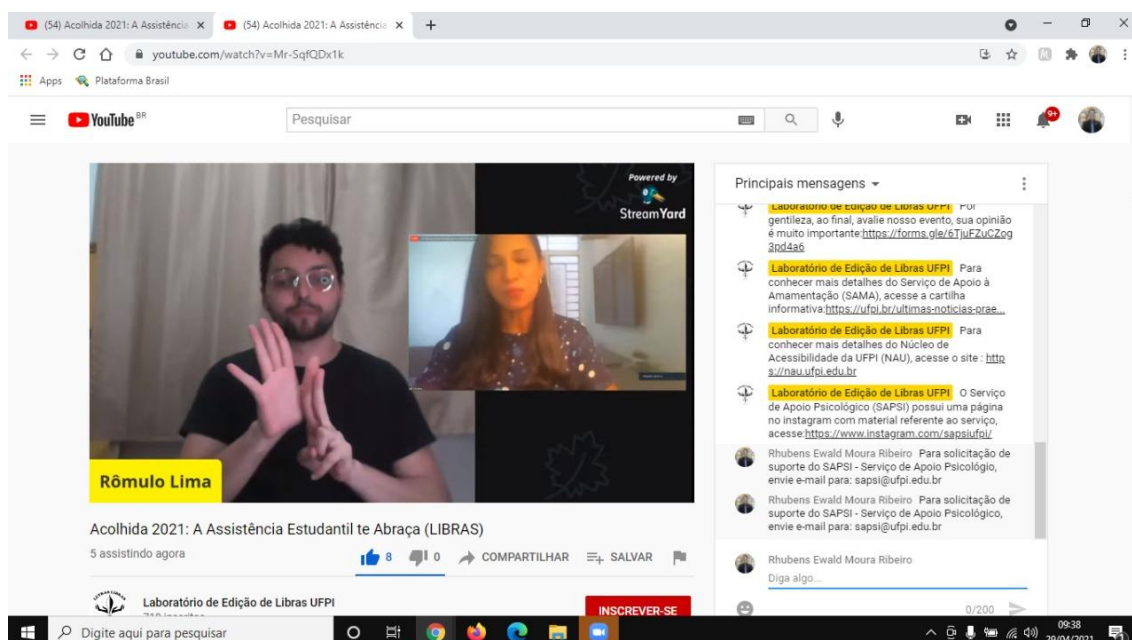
(54) Acolhida 2021: A Assistência ×
(54) Acolhida 2021: A Assistência ×
+

youtube.com/watch?v=Mr-SqfQDx1k

Apps Plataforma Brasil

YouTube BR
Pesquisar

Powered by
StreamYard

Rômulo Lima

Acolhida 2021: A Assistência Estudantil te Abraça (LIBRAS)
5 assistindo agora
8 0 COMPARTILHAR SALVAR

Laboratório de Edição de Libras UFPI
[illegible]
INSCREVER-SE

Principais mensagens

Laboratório de Edição de Libras UFPI Por gentileza, ao final, avalie nosso evento, sua opinião é muito importante:https://forms.gle/6TjuFZuCZog3pd4a6

Laboratório de Edição de Libras UFPI Para conhecer mais detalhes do Serviço de Apoio à Amamentação (SAMA), acesse a cartilha informativa:https://ufpi.br/ultimas-noticias-prae...

Laboratório de Edição de Libras UFPI Para conhecer mais detalhes do Núcleo de Acessibilidade da UFPI (NAU), acesse o site : https://nau.ufpi.edu.br

Laboratório de Edição de Libras UFPI O Serviço de Apoio Psicológico (SAPSI) possui uma página no instagram com material referente ao serviço, acesse:https://www.instagram.com/sapsiufpi/

Rhubens Ewald Moura Ribeiro Para solicitação de suporte do SAPSI - Serviço de Apoio Psicológio, envie e-mail para: sapsi@ufpi.edu.br

Rhubens Ewald Moura Ribeiro Para solicitação de suporte do SAPSI - Serviço de Apoio Psicológio, envie e-mail para: sapsi@ufpi.edu.br

Rhubens Ewald Moura Ribeiro
Diga algo...
0/200

Digite aqui para pesquisar
09:38
29/04/2021